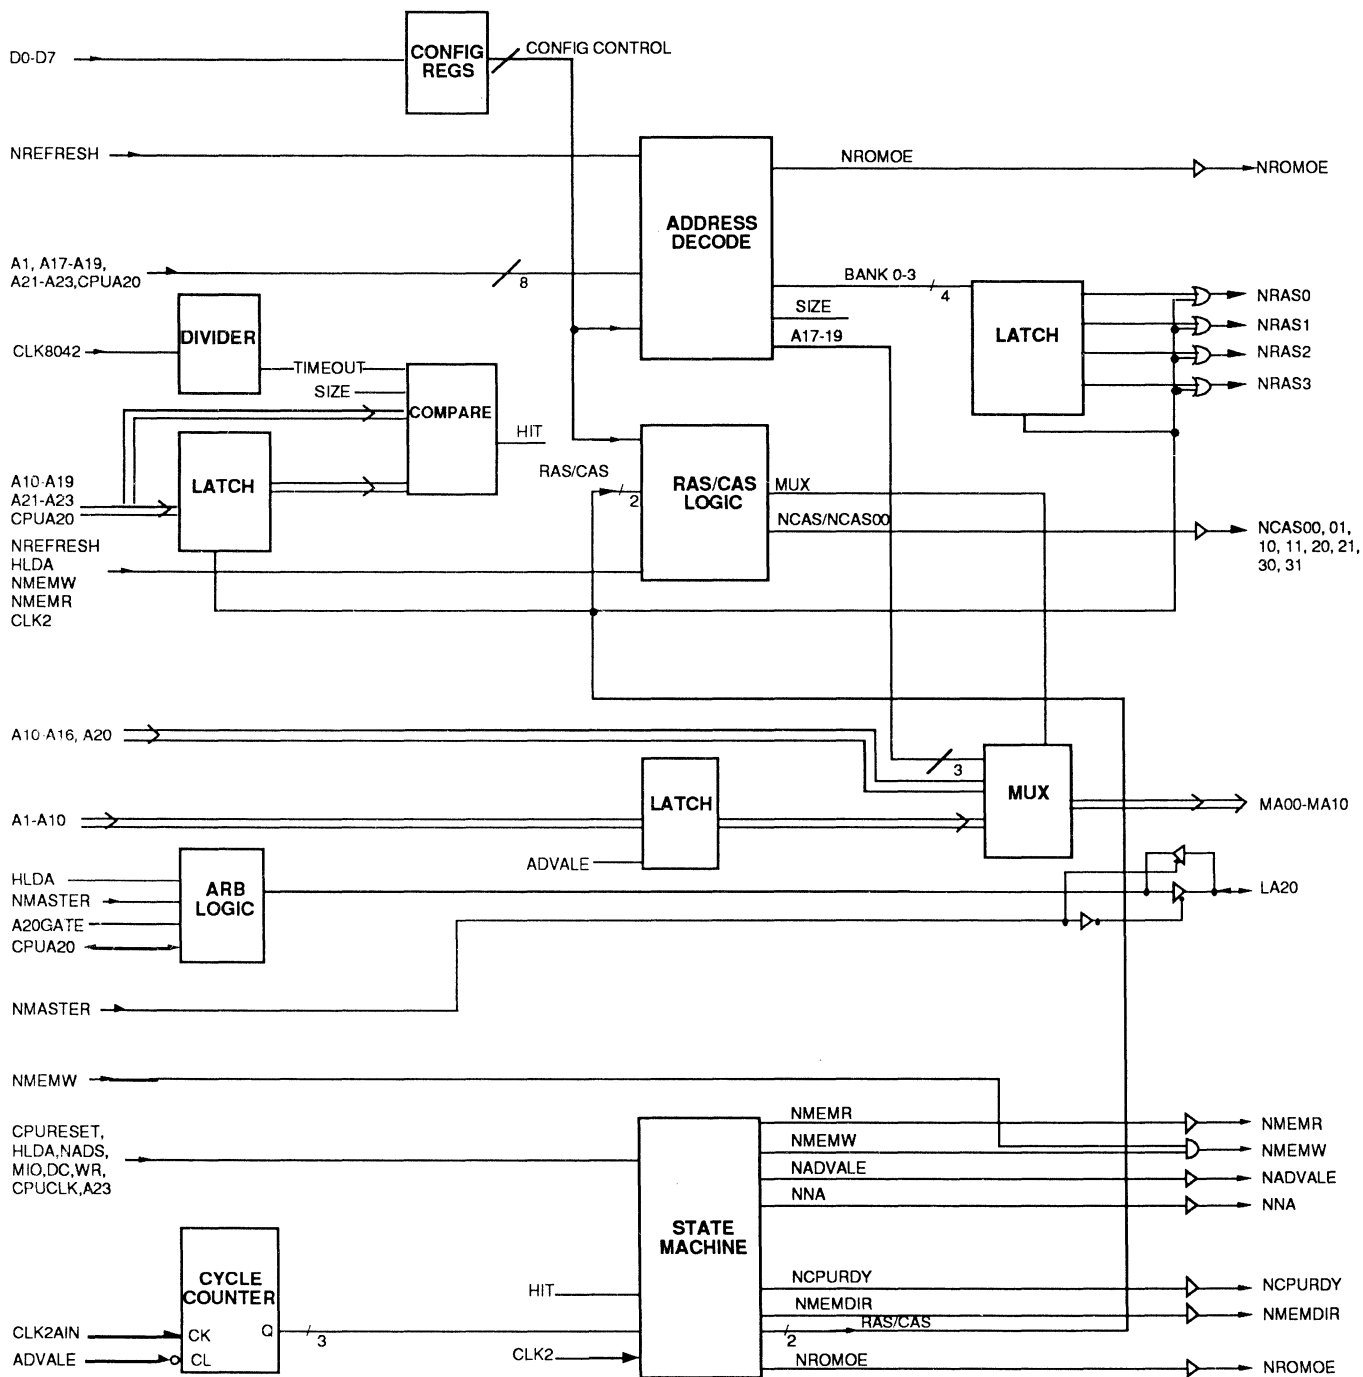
D0-D7
CONFIG REGS
CONFIG CONTROL
NREFRESH
NROMOE
NROMOE
ADDRESS DECODE
A1, A17-A19, A21-A23,CPUA20
8
BANK 0-3
4
SIZE
A17-19
LATCH
NRAS0
NRAS1
NRAS2
NRAS3
DIVIDER
CLK8042
TIMEOUT
SIZE
COMPARE
HIT
LATCH
RAS/CAS
2
RAS/CAS LOGIC
MUX
NCAS/NCAS00
NCAS00, 01, 10, 11, 20, 21, 30, 31
A10-A19
A21-A23
CPUA20
NREFRESH
HLDA
NMEMW
NMEMR
CLK2
A10-A16, A20
3
MUX
A1-A10
LATCH
MA00-MA10
ADVALE
HLDA
NMASTER
A20GATE
CPUA20
ARB LOGIC
LA20
NMASTER
NMEMW
CPURESET, HLDA,NADS, MIO,DC,WR, CPUCLK,A23
NMEMR
NMEMW
NADVALE
NNA
NMEMR
NMEMW
NADVALE
NNA
STATE MACHINE
CYCLE COUNTER
CK
CL
Q
3
CLK2AIN
ADVALE
HIT
CLK2
NCPURDY
NMEMDIR
2
RAS/CAS
NROMOE
NCPURDY
NMEMDIR
NROMOE